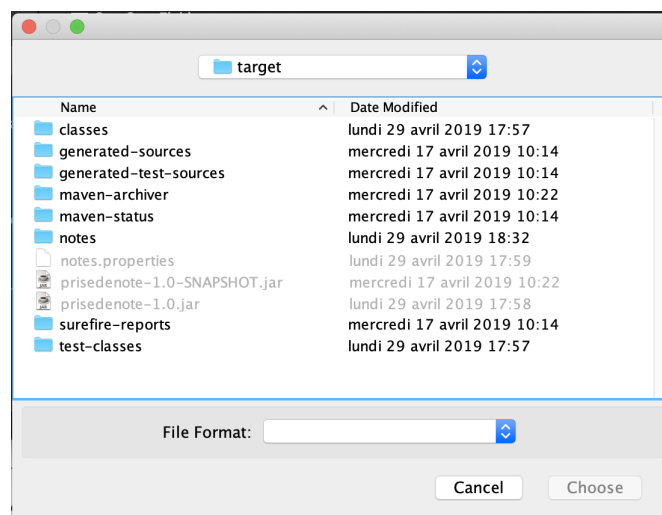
target

| Name | Date Modified |
|---|---|
| classes | lundi 29 avril 2019 17:57 |
| generated-sources | mercredi 17 avril 2019 10:14 |
| generated-test-sources | mercredi 17 avril 2019 10:14 |
| maven-archiver | mercredi 17 avril 2019 10:22 |
| maven-status | mercredi 17 avril 2019 10:14 |
| notes | lundi 29 avril 2019 18:32 |
| notes.properties | lundi 29 avril 2019 17:59 |
| prisedenote-1.0-SNAPSHOT.jar | mercredi 17 avril 2019 10:22 |
| prisedenote-1.0.jar | lundi 29 avril 2019 17:58 |
| surefire-reports | mercredi 17 avril 2019 10:14 |
| test-classes | lundi 29 avril 2019 17:57 |

File Format:

Cancel
Choose